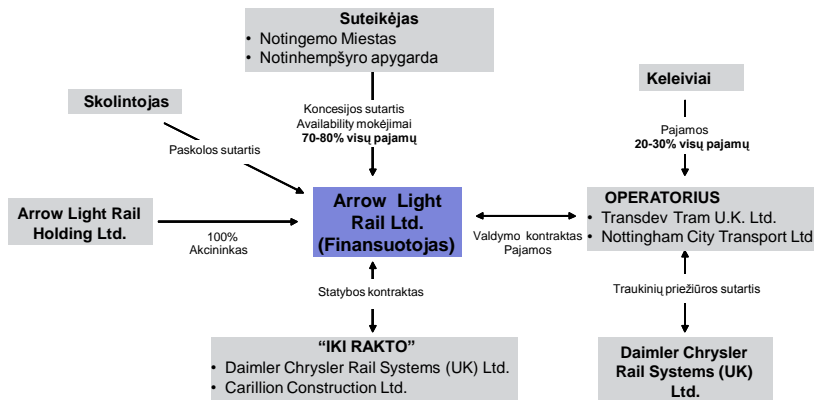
Suteikėjas
• Notingemo Miestas
• Notinhempšyro apygarda

Keleiviai

Skolintojas

Koncesijos sutartis
Availability mokėjimai
70-80% visų pajamų

Pajamos
20-30% visų pajamų

Paskolos sutartis

Arrow Light Rail Holding Ltd.

100%
Akcininkas

Arrow Light Rail Ltd. (Finansuotojas)

Valdymo kontraktas
Pajamos

OPERATORIUS
• Transdev Tram U.K. Ltd.
• Nottingham City Transport Ltd

Statybos kontraktas

Traukinių priežiūros sutartis

"IKI RAKTO"
• Daimler Chrysler Rail Systems (UK) Ltd.
• Carillion Construction Ltd.

Daimler Chrysler Rail Systems (UK) Ltd.